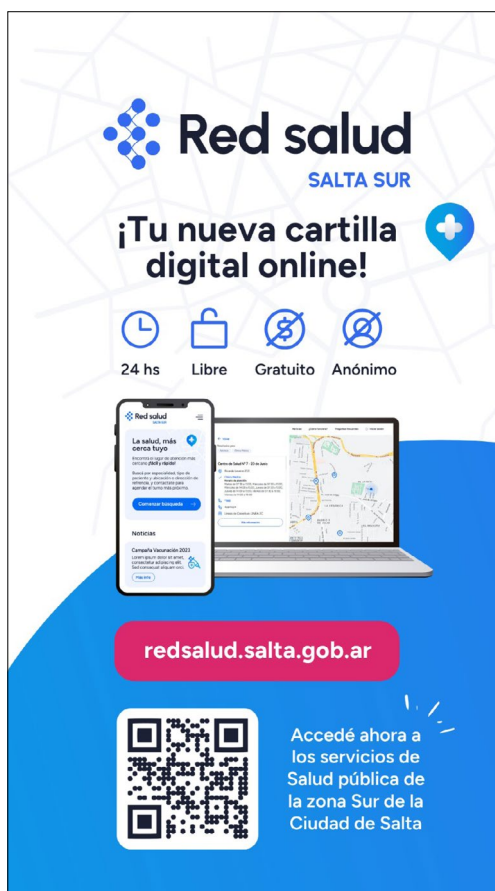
Red salud
SALTA SUR

¡Tu nueva cartilla digital online!

24 hs Libre Gratuito Anónimo

Red salud
SALTA SUR

La salud, más cerca tuyo

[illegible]

Comenzar búsqueda

Noticias

Campaña Vacunación 2023

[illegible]

Centro de Salud N° 7 - 23 de Junio

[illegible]

redsalud.salta.gob.ar

Accedé ahora a los servicios de Salud pública de la zona Sur de la Ciudad de Salta